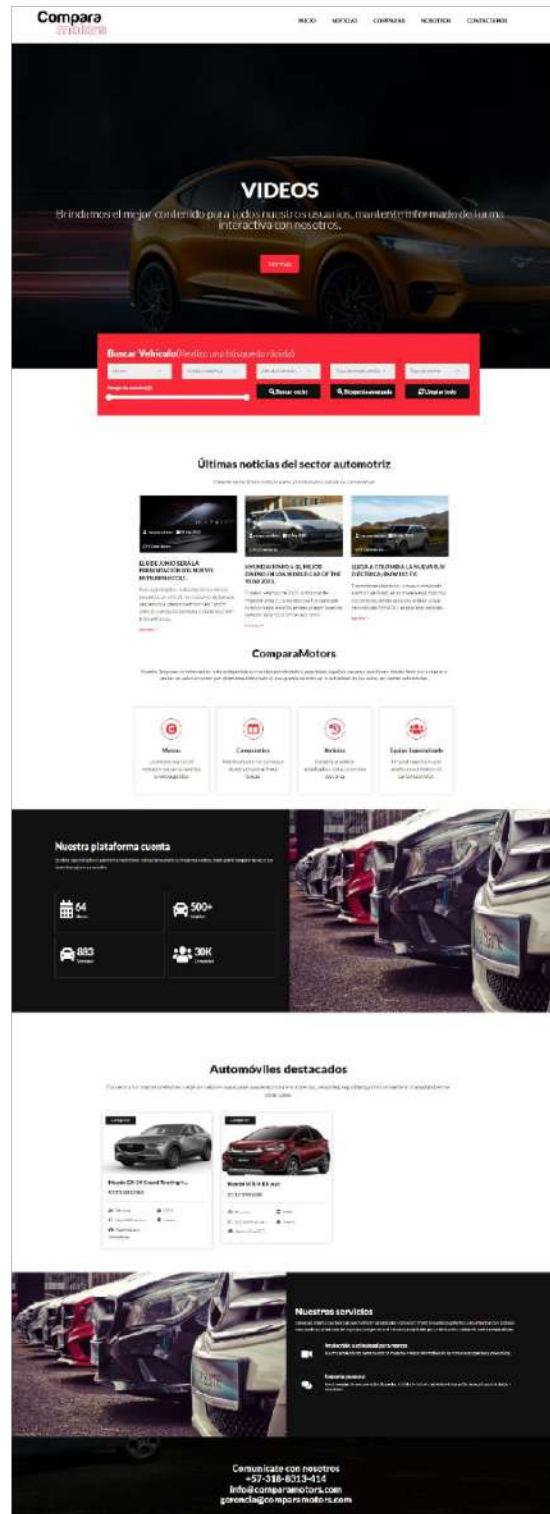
Compara motors

INICIO NOTICIAS COMPARAR NOSOTROS CONTACTENOS

VIDEOS

Brindamos el mejor contenido para todos nuestros usuarios, mantente informado de forma interactiva con nosotros.

Ver más

Buscar Vehículo (Realiza una búsqueda rápida)

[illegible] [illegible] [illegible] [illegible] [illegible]

Rango de precio

Buscar ahora Búsqueda avanzada Limpiar todo

Últimas noticias del sector automotriz

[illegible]

EL 8 DE JUNIO SERÁ LA PRESENTACIÓN DEL NUEVO MITSUBISHI COLT

HYUNDAI IONIQ 5 ES EL MEJOR DISEÑO EN LOS WORLD CAR OF THE YEAR 2021

LLEGA A COLOMBIA LA NUEVA SUV ELÉCTRICA BMW IX3

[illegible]

ComparaMotors

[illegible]

Motos

Camionetas

Vehículos

Lujo y Especialidad

Nuestra plataforma cuenta

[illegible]

64

500+

883

30K

Automóviles destacados

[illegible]

Mazda CX-30 Grand Touring L...

Honda HR-V EX 4wd

Nuestros servicios

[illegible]

Comunícate con nosotros
+57-318-8313-414
info@comparamotors.com
gerencia@comparamotors.com